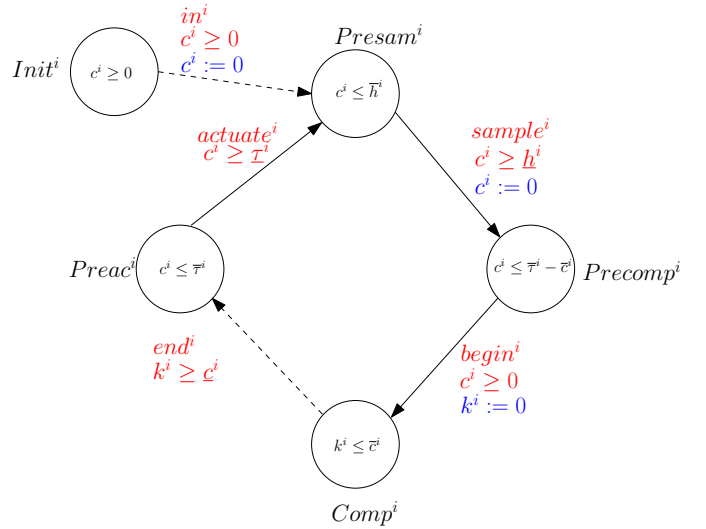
$Init^i$

$c^i \geq 0$

$in^i$
$c^i \geq 0$
$c^i := 0$

$Presam^i$

$c^i \leq \overline{h}^i$

$sample^i$
$c^i \geq \underline{h}^i$
$c^i := 0$

$actuate^i$
$c^i \geq \underline{\tau}^i$

$Preac^i$

$c^i \leq \overline{\tau}^i$

$c^i \leq \overline{\tau}^i - \overline{c}^i$

$Precomp^i$

$begin^i$
$c^i \geq 0$
$k^i := 0$

$end^i$
$k^i \geq \underline{c}^i$

$k^i \leq \overline{c}^i$

$Comp^i$